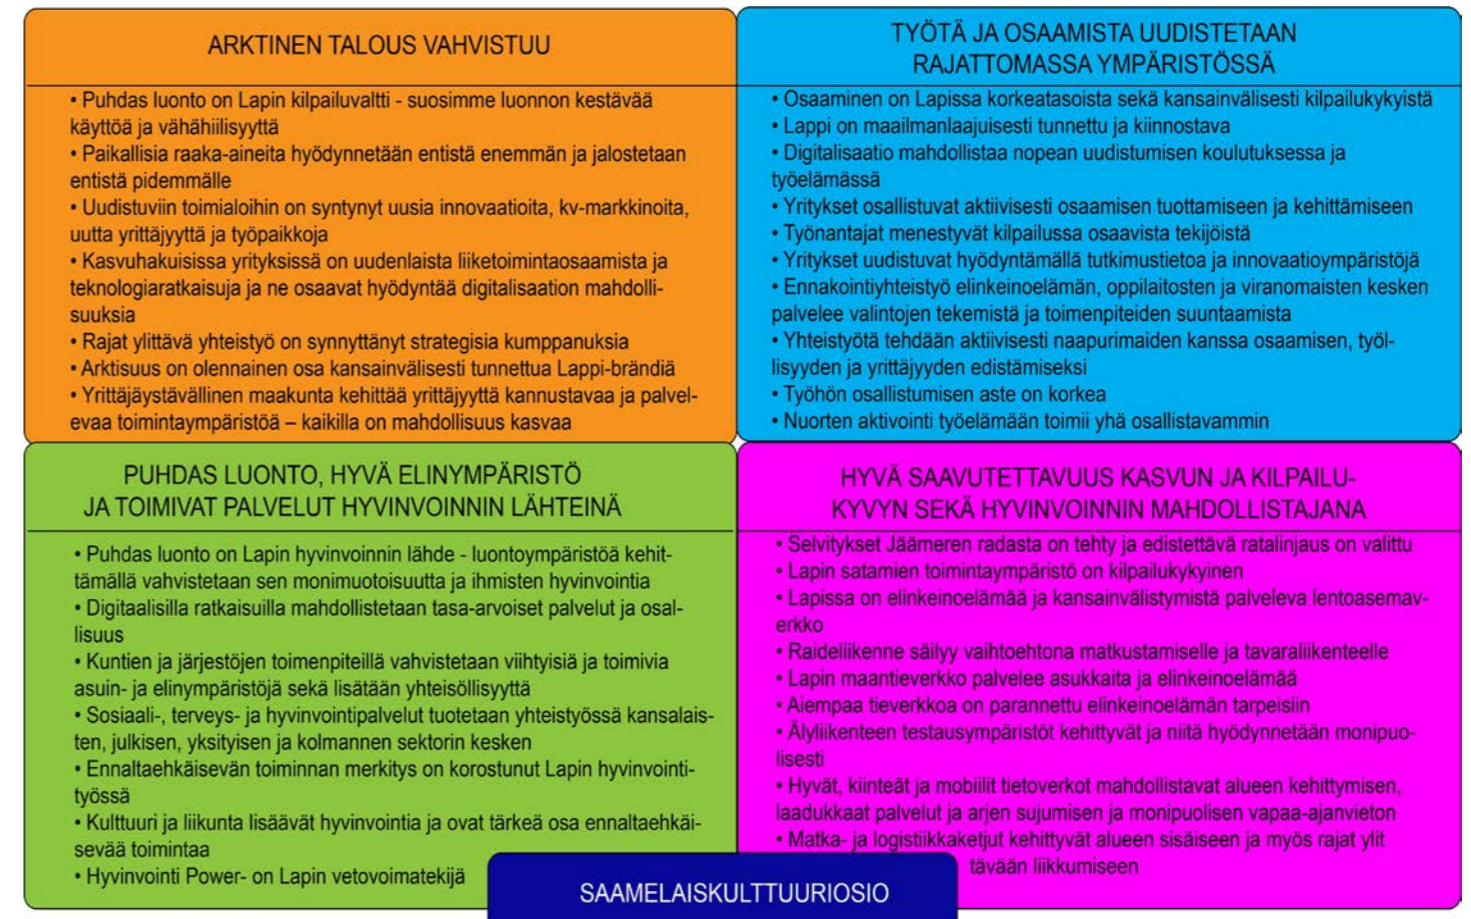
ARKTINEN TALOUS VAHVISTUU

• Puhdas luonto on Lapin kilpailuvaltti - suosimme luonnon kestävää käyttöä ja vähähiilisyyttä
• Paikallisia raaka-aineita hyödynnetään entistä enemmän ja jalostetaan entistä pidemmälle
• Uudistuviin toimialoihin on syntynyt uusia innovaatioita, kv-markkinoita, uutta yrittäjyyttä ja työpaikkoja
• Kasvuhakuisissa yrityksissä on uudenlaista liiketoimintaosaamista ja teknologiaratkaisuja ja ne osaavat hyödyntää digitalisaation mahdollisuuksia
• Rajat ylittävä yhteistyö on synnyttänyt strategisia kumppanuksia
• Arktisuus on olennainen osa kansainvälisesti tunnettua Lappi-brändiä
• Yrittäjäystävällinen maakunta kehittää yrittäjyyttä kannustavaa ja palvelevaa toimintaympäristöä – kaikilla on mahdollisuus kasvaa

TYÖTÄ JA OSAAMISTA UUDISTETAAN RAJATTOMASSA YMPÄRISTÖSSÄ

• Osaaminen on Lapissa korkeatasoista sekä kansainvälisesti kilpailukykyistä
• Lappi on maailmanlaajuisesti tunnettu ja kiinnostava
• Digitalisaatio mahdollistaa nopean uudistumisen koulutuksessa ja työelämässä
• Yritykset osallistuvat aktiivisesti osaamisen tuottamiseen ja kehittämiseen
• Työnantajat menestyvät kilpailussa osaavista tekijöistä
• Yritykset uudistuvat hyödyntämällä tutkimustietoa ja innovaatioympäristöjä
• Ennakointiyhteistyö elinkeinoelämän, oppilaitosten ja viranomaisten kesken palvelee valintojen tekemistä ja toimenpiteiden suuntaamista
• Yhteistyötä tehdään aktiivisesti naapurimaiden kanssa osaamisen, työllisyyden ja yrittäjyyden edistämiseksi
• Työhön osallistumisen aste on korkea
• Nuorten aktivointi työelämään toimii yhä osallistavammin

PUHDAS LUONTO, HYVÄ ELINYMPÄRISTÖ JA TOIMIVAT PALVELUT HYVINVOINNIN LÄHTEINÄ

• Puhdas luonto on Lapin hyvinvoinnin lähde - luontoympäristöä kehittämällä vahvistetaan sen monimuotoisuutta ja ihmisten hyvinvointia
• Digitaalisilla ratkaisuilla mahdollistetaan tasa-arvoiset palvelut ja osallisuus
• Kuntien ja järjestöjen toimenpiteillä vahvistetaan viihtyisiä ja toimivia asuin- ja elinympäristöjä sekä lisätään yhteisöllisyyttä
• Sosiaali-, terveys- ja hyvinvointipalvelut tuotetaan yhteistyössä kansalaisten, julkisen, yksityisen ja kolmannen sektorin kesken
• Ennaltaehkäisevän toiminnan merkitys on korostunut Lapin hyvinvointityössä
• Kulttuuri ja liikunta lisäävät hyvinvointia ja ovat tärkeä osa ennaltaehkäisevää toimintaa
• Hyvinvointi Power- on Lapin vetovoimatekijä

HYVÄ SAAVUTETTAVUUS KASVUN JA KILPAILUKYVYN SEKÄ HYVINVOINNIN MAHDOLLISTAJANA

• Selvitykset Jäämeren radasta on tehty ja edistettävä ratalinjaus on valittu
• Lapin satamien toimintaympäristö on kilpailukykyinen
• Lapissa on elinkeinoelämää ja kansainvälistymistä palveleva lentoasemaverkko
• Raideliikenne säilyy vaihtoehtona matkustamiselle ja tavaraliikenteelle
• Lapin maantieverkko palvelee asukkaita ja elinkeinoelämää
• Aiempaa tieverkkoa on parannettu elinkeinoelämän tarpeisiin
• Älyliikenteen testausympäristöt kehittyvät ja niitä hyödynnetään monipuolisesti
• Hyvät, kiinteät ja mobiilit tietoverkot mahdollistavat alueen kehittymisen, laadukkaat palvelut ja arjen sujumisen ja monipuolisen vapaa-ajanvieton
• Matka- ja logistiikkaketjut kehittyvät alueen sisäiseen ja myös rajat ylit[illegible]tävään liikkumiseen

SAAMELAISKULTTUURIOSIO